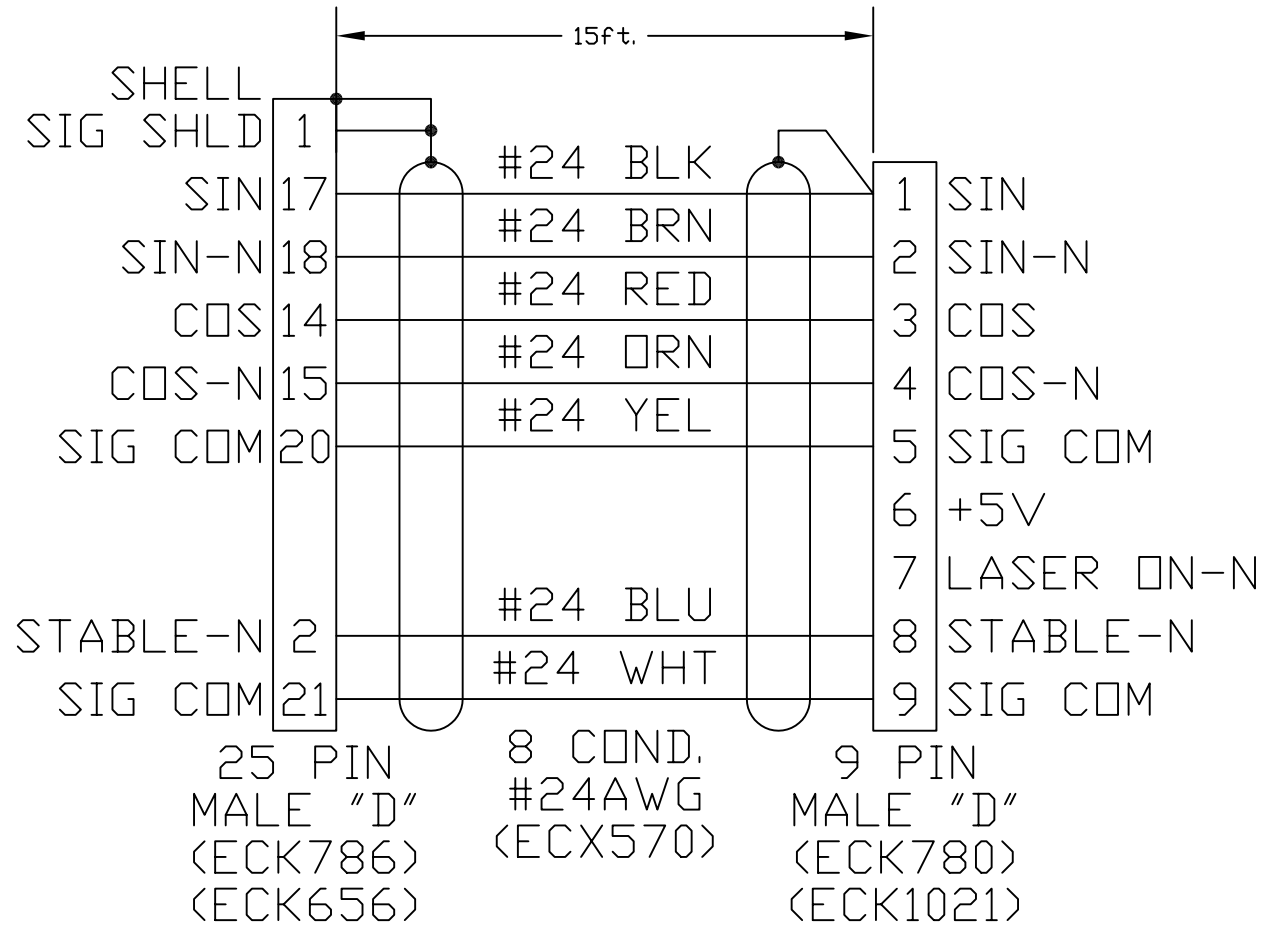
15ft.

SHELL
SIG SHLD 1
SIN 17
SIN-N 18
COS 14
COS-N 15
SIG COM 20
STABLE-N 2
SIG COM 21

#24 BLK
#24 BRN
#24 RED
#24 ORN
#24 YEL
#24 BLU
#24 WHT

1 SIN
2 SIN-N
3 COS
4 COS-N
5 SIG COM
6 +5V
7 LASER ON-N
8 STABLE-N
9 SIG COM

25 PIN
MALE "D"
(ECK786)
(ECK656)

8 COND.
#24AWG
(ECX570)

9 PIN
MALE "D"
(ECK780)
(ECK1021)